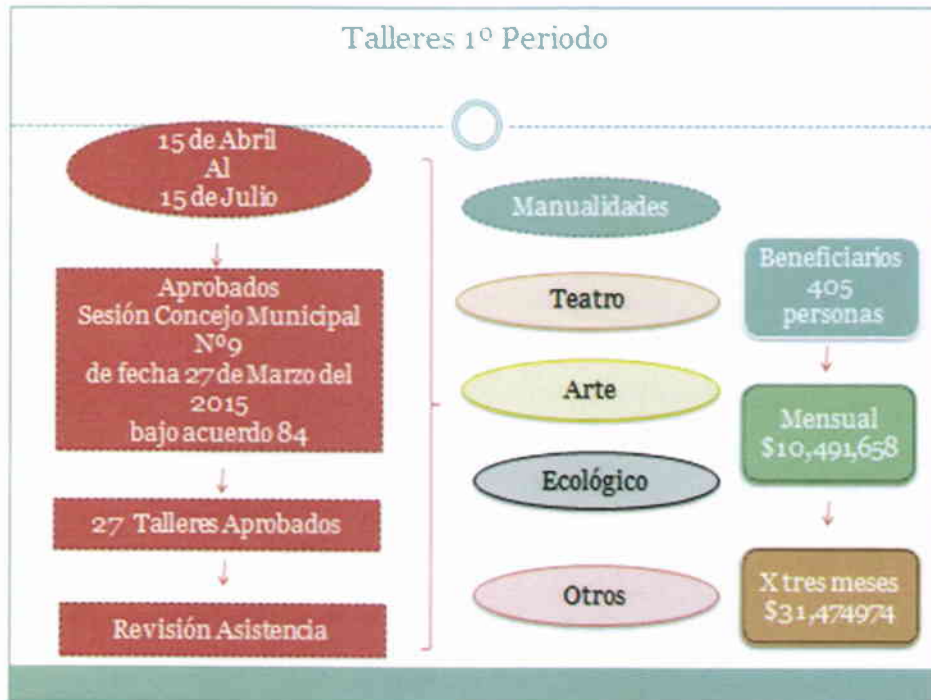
Talleres 1º Periodo

15 de Abril
Al
15 de Julio

Aprobados
Sesión Concejo Municipal
Nº9
de fecha 27 de Marzo del 2015
bajo acuerdo 84

27 Talleres Aprobados

Revisión Asistencia

Manualidades

Teatro

Arte

Ecológico

Otros

Beneficiarios
405
personas

Mensual
$10,491,658

X tres meses
$31,474974